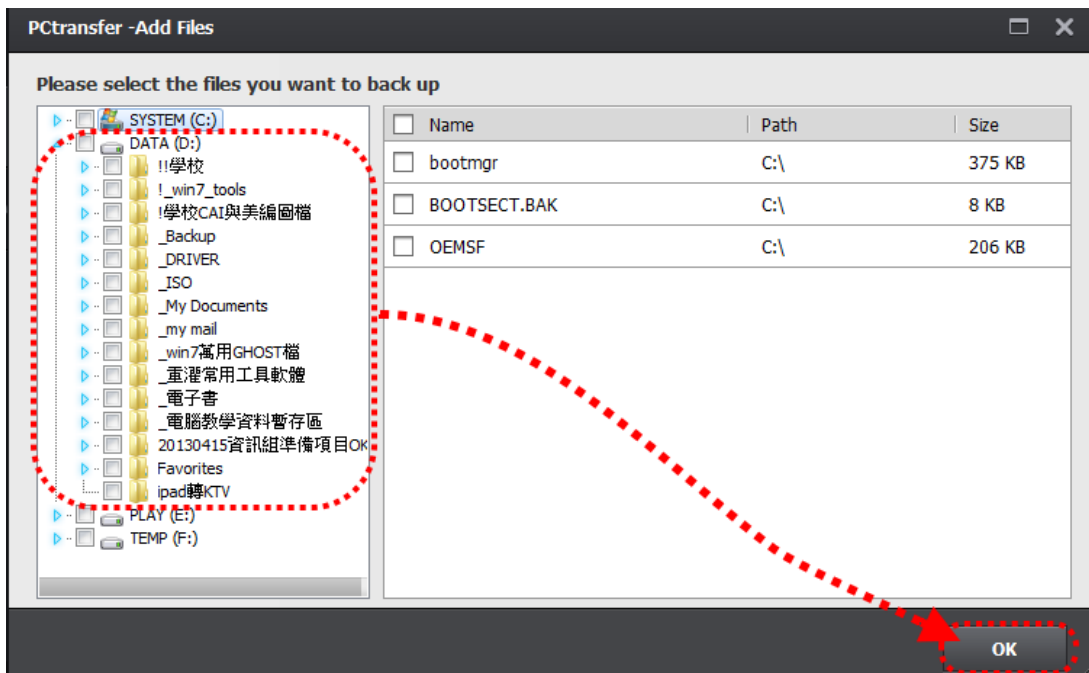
PCtransfer -Add Files

Please select the files you want to back up

SYSTEM (C:)
DATA (D:)
!!學校
!_win7_tools
!學校CAI與美編圖檔
_Backup
_DRIVER
_ISO
_My Documents
_my mail
_win7萬用GHOST檔
_重灌常用工具軟體
_電子書
_電腦教學資料暫存區
20130415資訊組準備項目OK
Favorites
ipad轉KTV
PLAY (E:)
TEMP (F:)

| Name | Path | Size |
|---|---|---|
| bootmgr | C:\ | 375 KB |
| BOOTSECT.BAK | C:\ | 8 KB |
| OEMSF | C:\ | 206 KB |

OK